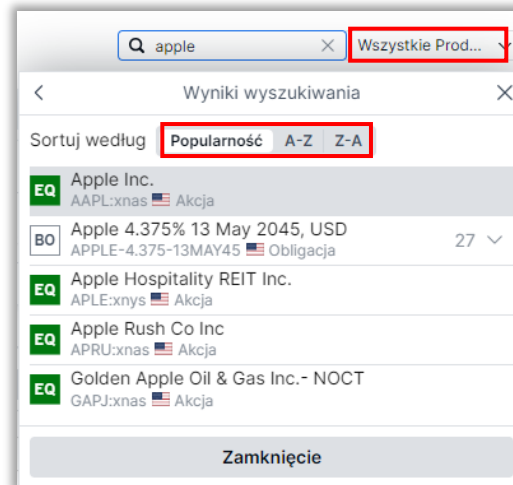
apple

Wszystkie Prod...

Wyniki wyszukiwania

Sortuj według Popularność A-Z Z-A

EQ Apple Inc.
AAPL:xnas Akcja

BO Apple 4.375% 13 May 2045, USD
APPLE-4.375-13MAY45 Obligacja
27

EQ Apple Hospitality REIT Inc.
APLE:xnys Akcja

EQ Apple Rush Co Inc
APRU:xnas Akcja

EQ Golden Apple Oil & Gas Inc.- NOCT
GAPJ:xnas Akcja

Zamknięcie